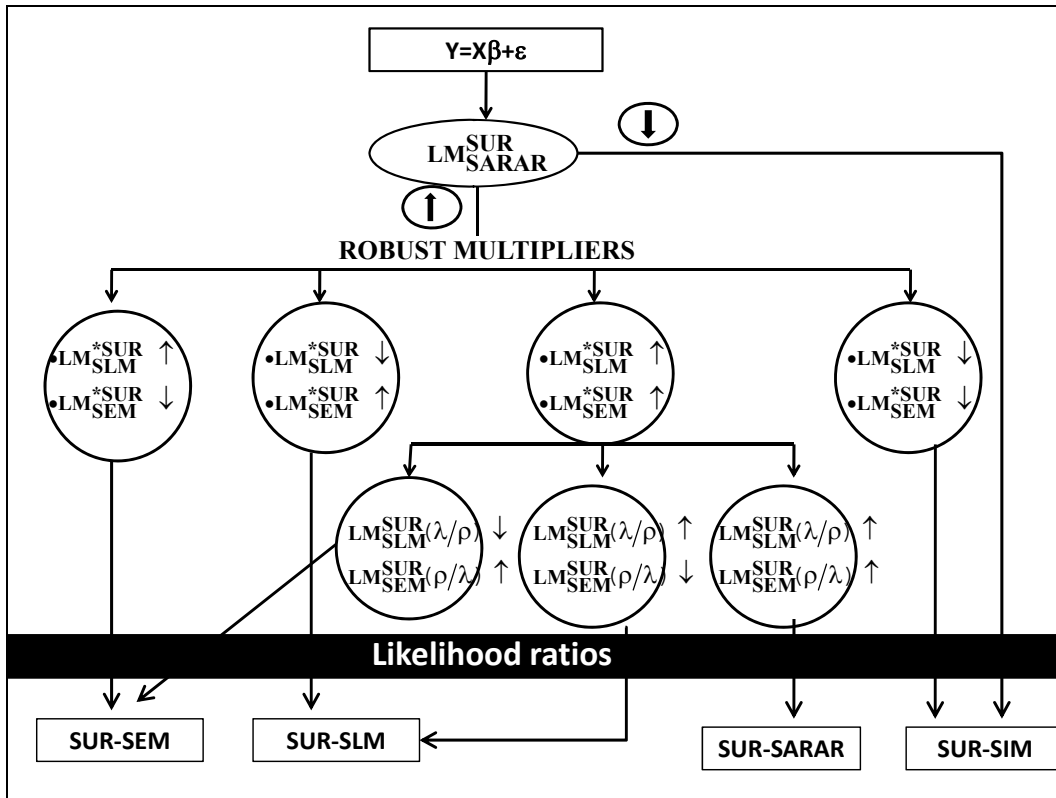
Y=Xβ+ε

$LM_{SARAR}^{SUR}$

⬇

⬆

ROBUST MULTIPLIERS

•$LM_{SLM}^{*SUR}$ ↑
•$LM_{SEM}^{*SUR}$ ↓

•$LM_{SLM}^{*SUR}$ ↓
•$LM_{SEM}^{*SUR}$ ↑

•$LM_{SLM}^{*SUR}$ ↑
•$LM_{SEM}^{*SUR}$ ↑

•$LM_{SLM}^{*SUR}$ ↓
•$LM_{SEM}^{*SUR}$ ↓

$LM_{SLM}^{SUR}(\lambda/\rho)$ ↓
$LM_{SEM}^{SUR}(\rho/\lambda)$ ↑

$LM_{SLM}^{SUR}(\lambda/\rho)$ ↑
$LM_{SEM}^{SUR}(\rho/\lambda)$ ↓

$LM_{SLM}^{SUR}(\lambda/\rho)$ ↑
$LM_{SEM}^{SUR}(\rho/\lambda)$ ↑

Likelihood ratios

SUR-SEM

SUR-SLM

SUR-SARAR

SUR-SIM